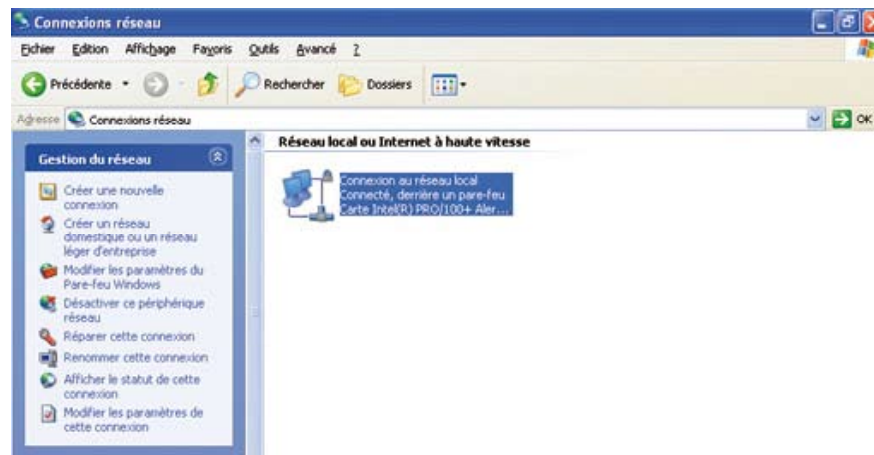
Connexions réseau

Fichier Edition Affichage Favoris Outils Avancé ?

Précédente Rechercher Dossiers

Adresse Connexions réseau

OK

Gestion du réseau

Créer une nouvelle connexion

Créer un réseau domestique ou un réseau léger d'entreprise

Modifier les paramètres du Pare-feu Windows

Désactiver ce périphérique réseau

Réparer cette connexion

Renommer cette connexion

Afficher le statut de cette connexion

Modifier les paramètres de cette connexion

Réseau local ou Internet à haute vitesse

Connexion au réseau local
Connecté, derrière un pare-feu
Carte Intel(R) PRO/100+ Aler...